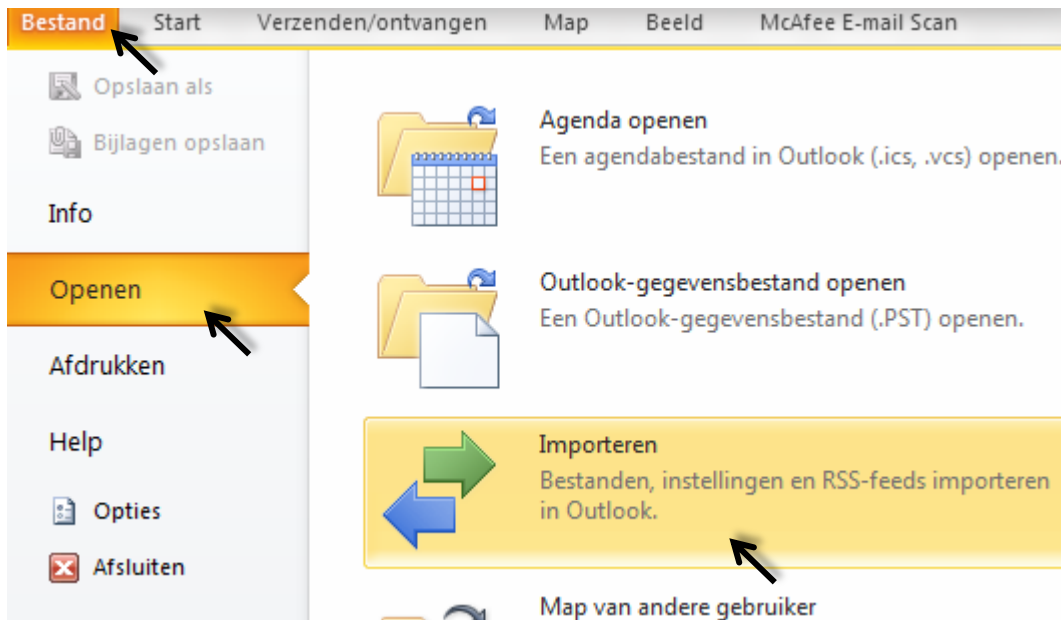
Bestand Start Verzenden/ontvangen Map Beeld McAfee E-mail Scan

Opslaan als
Bijlagen opslaan
Info
Openen
Afdrukken
Help
Opties
Afsluiten

Agenda openen
Een agendabestand in Outlook (.ics, .vcs) openen.

Outlook-gegevensbestand openen
Een Outlook-gegevensbestand (.PST) openen.

Importeren
Bestanden, instellingen en RSS-feeds importeren in Outlook.

Map van andere gebruiker